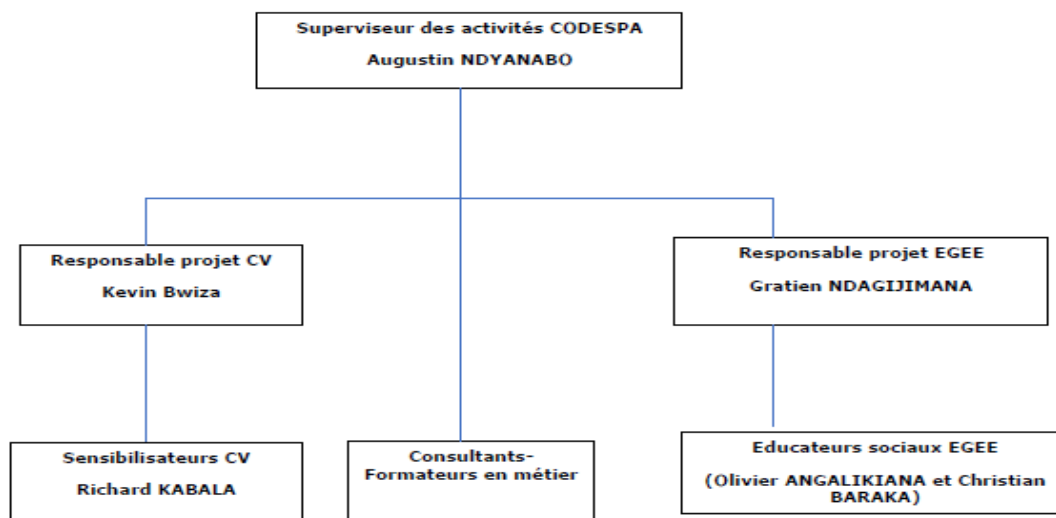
Superviseur des activités CODESPA
Augustin NDYANABO

Responsable projet CV
Kevin Bwiza

Responsable projet EGEE
Gratien NDAGIJIMANA

Sensibilisateurs CV
Richard KABALA

Consultants-Formateurs en métier

Educateurs sociaux EGEE
(Olivier ANGALIKIANA et Christian BARAKA)